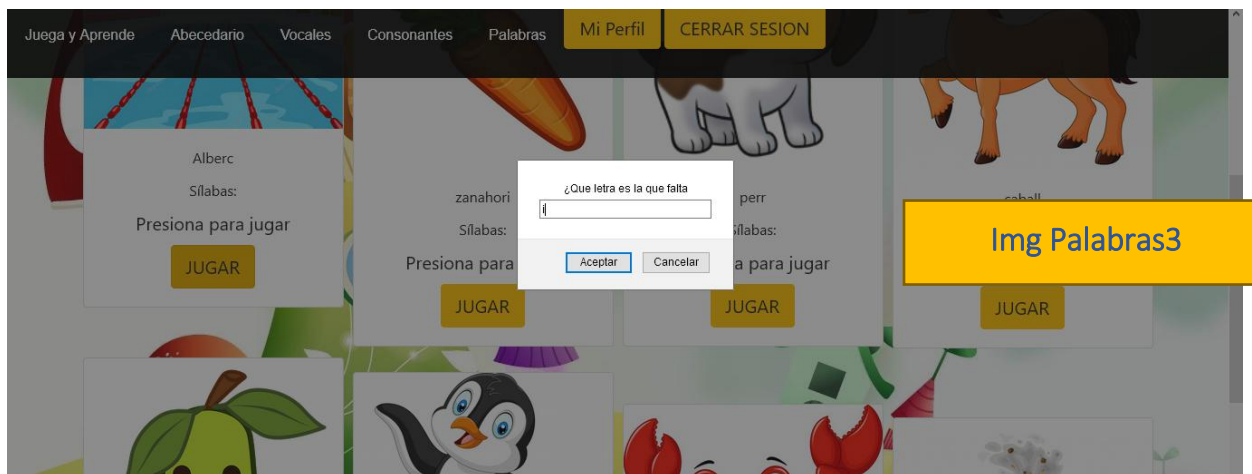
Juega y Aprende Abecedario Vocales Consonantes Palabras Mi Perfil CERRAR SESION

Alberc

Sílabas:

Presiona para jugar

JUGAR

zanahori

Sílabas:

Presiona para

JUGAR

¿Que letra es la que falta

i

Aceptar Cancelar

perr

Sílabas:

a para jugar

JUGAR

caball

JUGAR

Img Palabras3